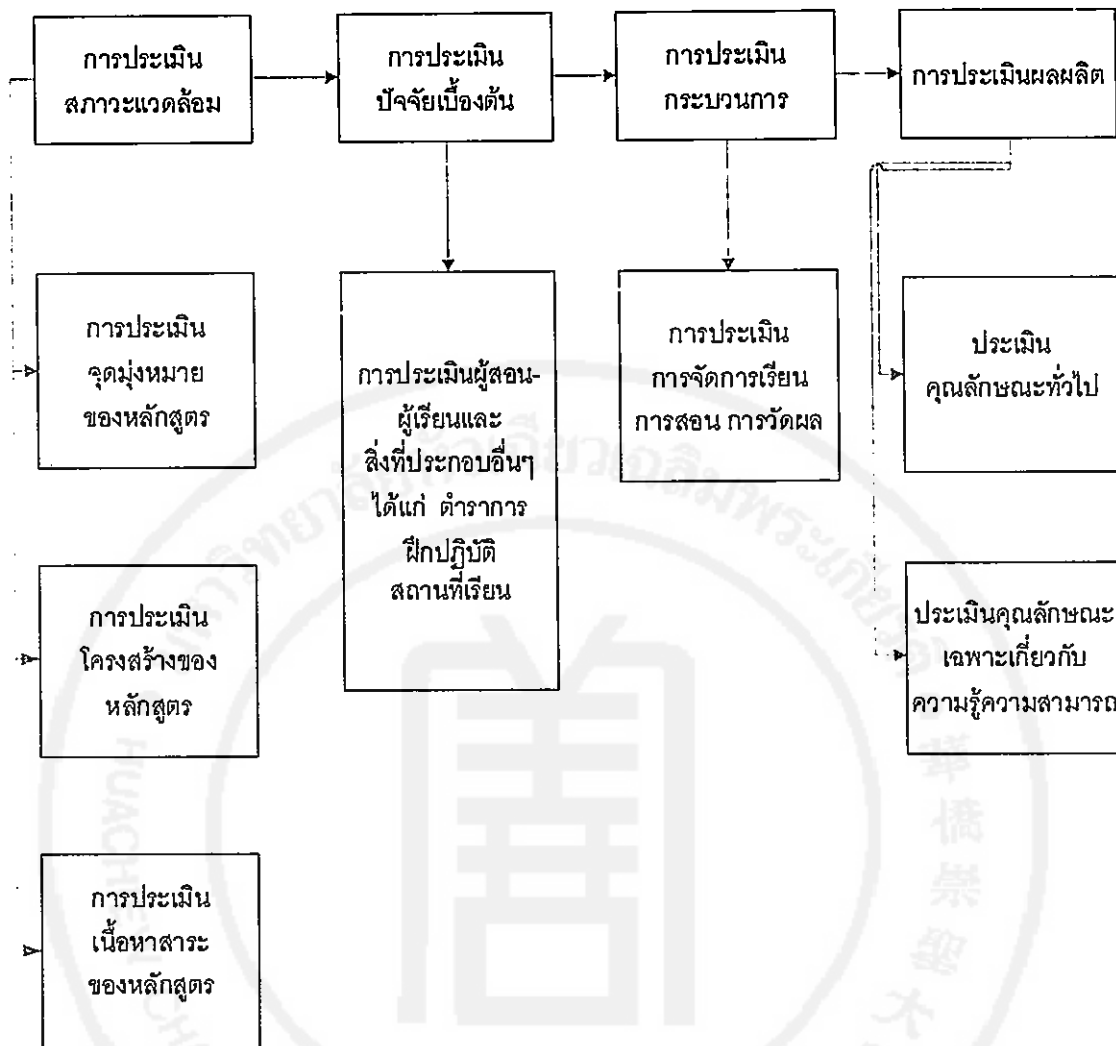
การประเมินสภาวะแวดล้อม

การประเมินปัจจัยเบื้องต้น

การประเมินกระบวนการ

การประเมินผลผลิต

การประเมินจุดมุ่งหมายของหลักสูตร

การประเมินผู้สอน-ผู้เรียนและสิ่งที่ประกอบอื่นๆ ได้แก่ ตำราการฝึกปฏิบัติ สถานที่เรียน

การประเมินการจัดการเรียนการสอน การวัดผล

ประเมินคุณลักษณะทั่วไป

ประเมินคุณลักษณะเฉพาะเกี่ยวกับความรู้ความสามารถ

การประเมินโครงสร้างของหลักสูตร

การประเมินเนื้อหาสาระของหลักสูตร

มหาวิทยาลัยหัวเฉียวเฉลิมพระเกียรติ

HUACHIEW CHALERMPRAKIET

華僑崇聖大學